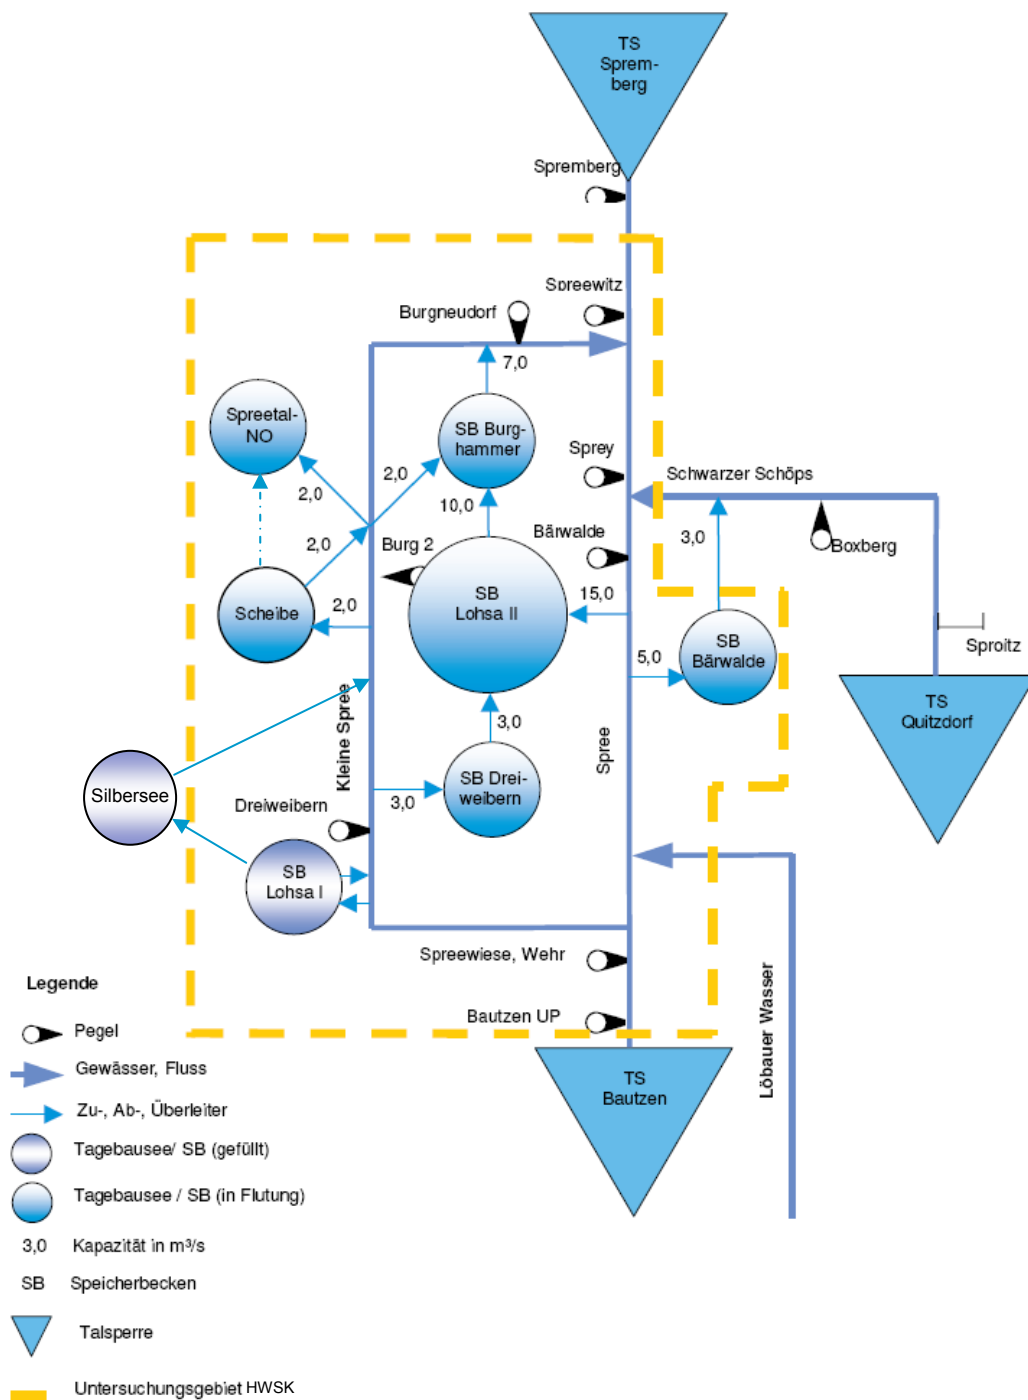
TS Sprem-berg

Spremberg

Spreewitz

Burgneudorf

7,0

Spreetal-NO

SB Burg-hammer

Sprey

Schwarzer Schöps

2,0

2,0

10,0

Bärwalde

3,0

Boxberg

2,0

Burg 2

SB Lohsa II

15,0

Scheibe

2,0

Sproitz

SB Bärwalde

5,0

TS Quitzdorf

Kleine Spree

3,0

Spree

Silbersee

SB Drei-weibern

Dreiweibern

3,0

SB Lohsa I

Spreewiese, Wehr

Legende

Bautzen UP

Löbauer Wasser

TS Bautzen

Pegel

Gewässer, Fluss

Zu-, Ab-, Überleiter

Tagebausee/ SB (gefüllt)

Tagebausee / SB (in Flutung)

3,0 Kapazität in m³/s

SB Speicherbecken

Talsperre

Untersuchungsgebiet HWSK